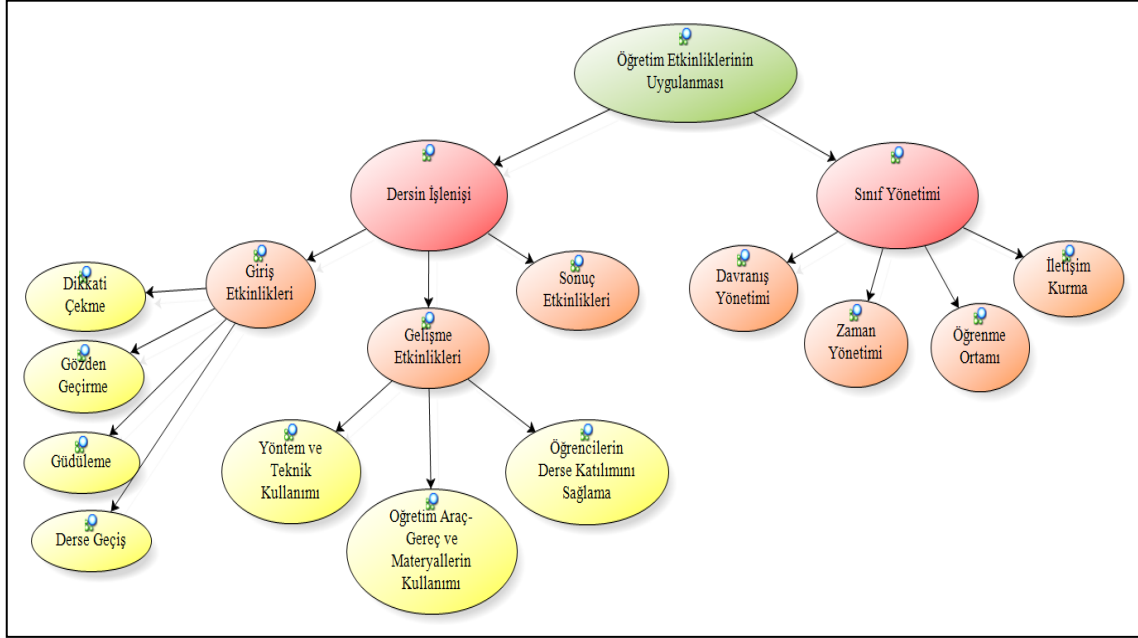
Öğretim Etkinliklerinin Uygulanması

Dersin İşlenişi

Sınıf Yönetimi

Giriş Etkinlikleri

Gelişme Etkinlikleri

Sonuç Etkinlikleri

Davranış Yönetimi

Zaman Yönetimi

Öğrenme Ortamı

İletişim Kurma

Dikkati Çekme

Gözden Geçirme

Güdüleme

Derse Geçiş

Yöntem ve Teknik Kullanımı

Öğretim Araç-Gereç ve Materyallerin Kullanımı

Öğrencilerin Derse Katılımını Sağlama